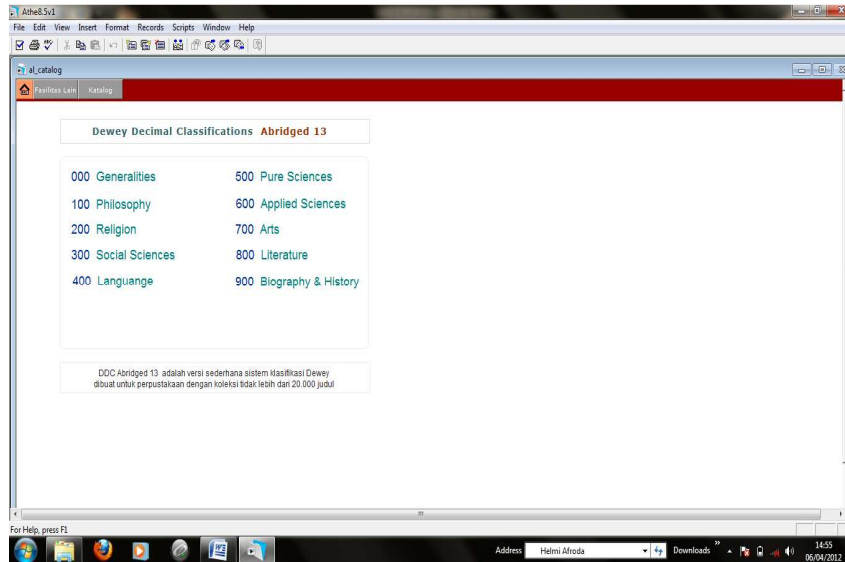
Athe8.5v1

File Edit View Insert Format Records Scripts Window Help

al_catalog

Fasilitas Lain Katalog

Dewey Decimal Classifications Abridged 13

000 Generalities
100 Philosophy
200 Religion
300 Social Sciences
400 Languange

500 Pure Sciences
600 Applied Sciences
700 Arts
800 Literature
900 Biography & History

DDC Abridged 13 adalah versi sederhana sistem klasifikasi Dewey dibuat untuk perpustakaan dengan koleksi tidak lebih dari 20.000 judul

For Help, press F1

Address Helmi Afroda Downloads 14:55 06/04/2012